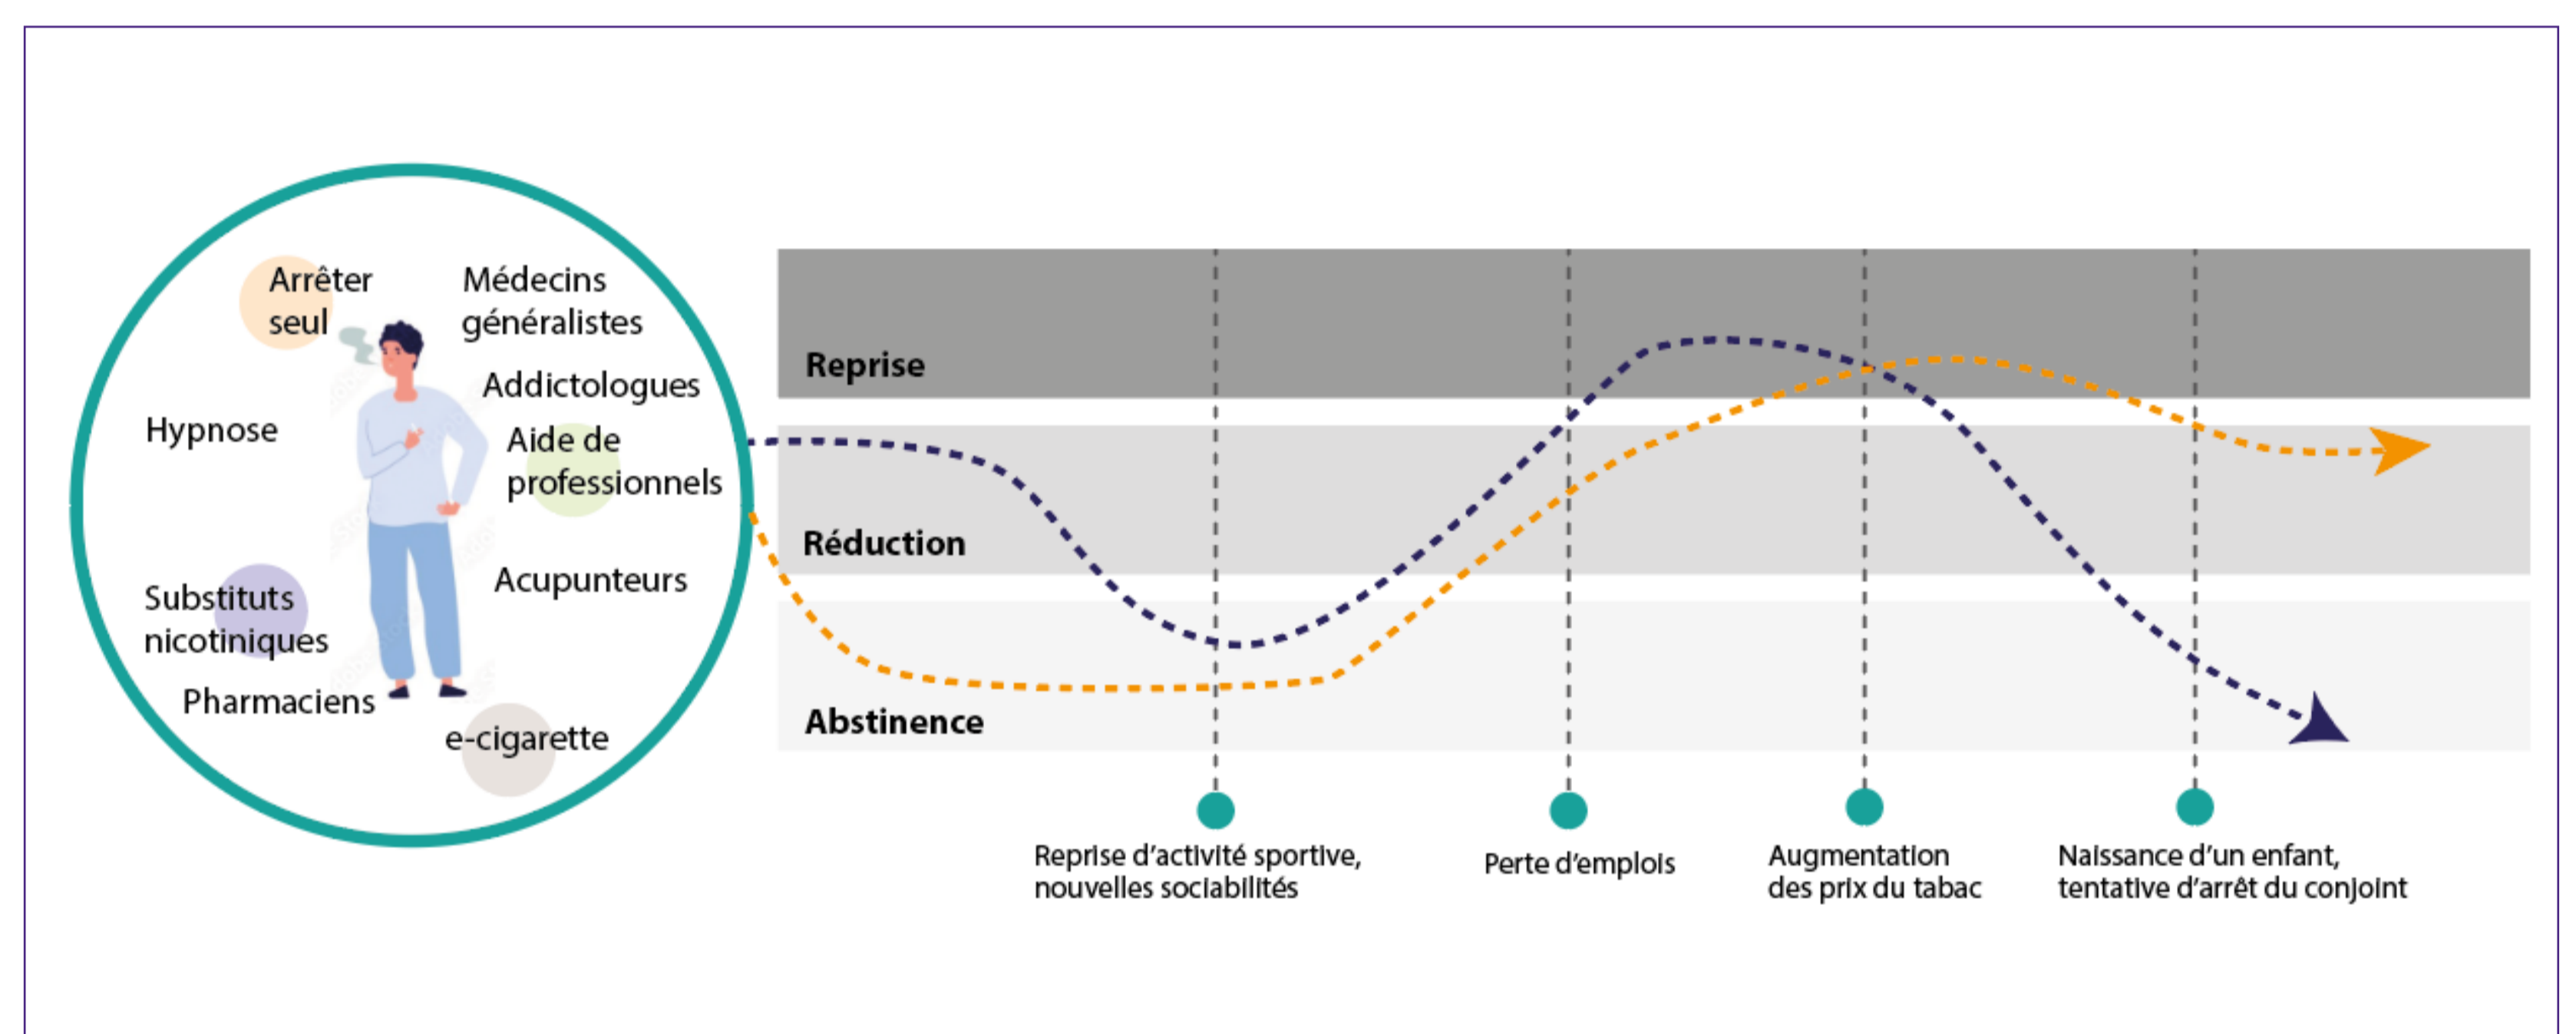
Arrêter seul

Médecins généralistes

Addictologues

Hypnose

Aide de professionnels

Acupunteurs

Substituts nicotiniques

Pharmaciens

e-cigarette

Reprise

Réduction

Abstinence

Reprise d'activité sportive, nouvelles sociabilités

Perte d'emplois

Augmentation des prix du tabac

Naissance d'un enfant, tentative d'arrêt du conjoint